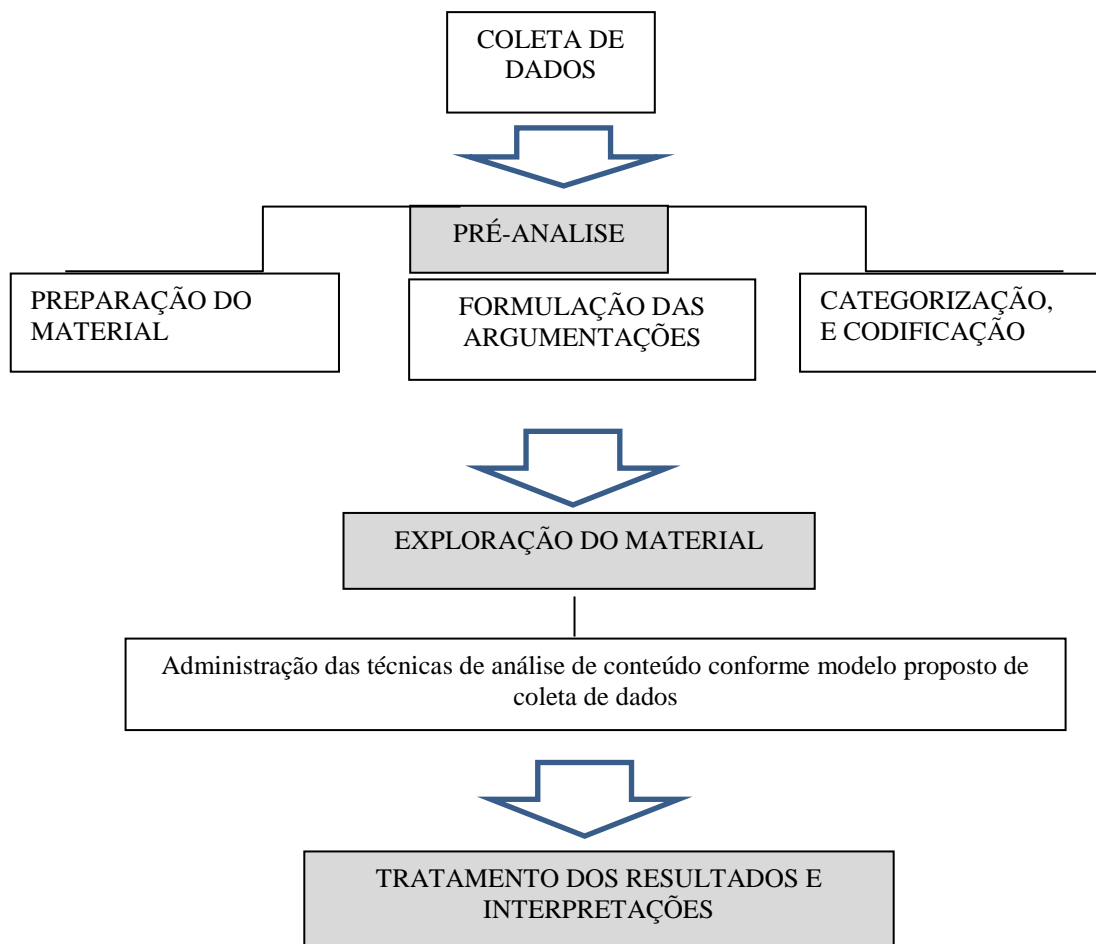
COLETA DE DADOS

PRÉ-ANALISE

PREPARAÇÃO DO MATERIAL

FORMULAÇÃO DAS ARGUMENTAÇÕES

CATEGORIZAÇÃO, E CODIFICAÇÃO

EXPLORAÇÃO DO MATERIAL

Administração das técnicas de análise de conteúdo conforme modelo proposto de coleta de dados

TRATAMENTO DOS RESULTADOS E INTERPRETAÇÕES